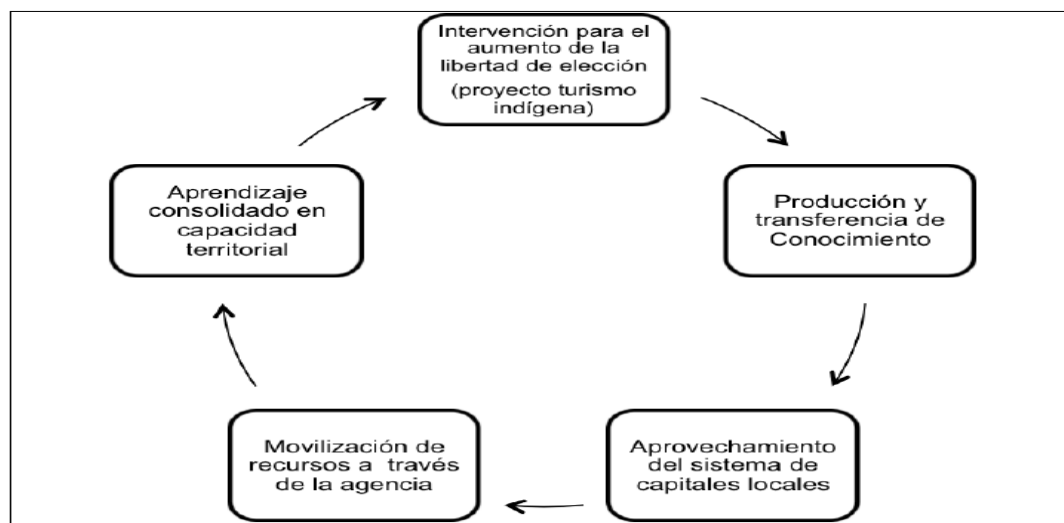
Intervención para el aumento de la libertad de elección (proyecto turismo indígena)

Producción y transferencia de Conocimiento

Aprovechamiento del sistema de capitales locales

Movilización de recursos a través de la agencia

Aprendizaje consolidado en capacidad territorial